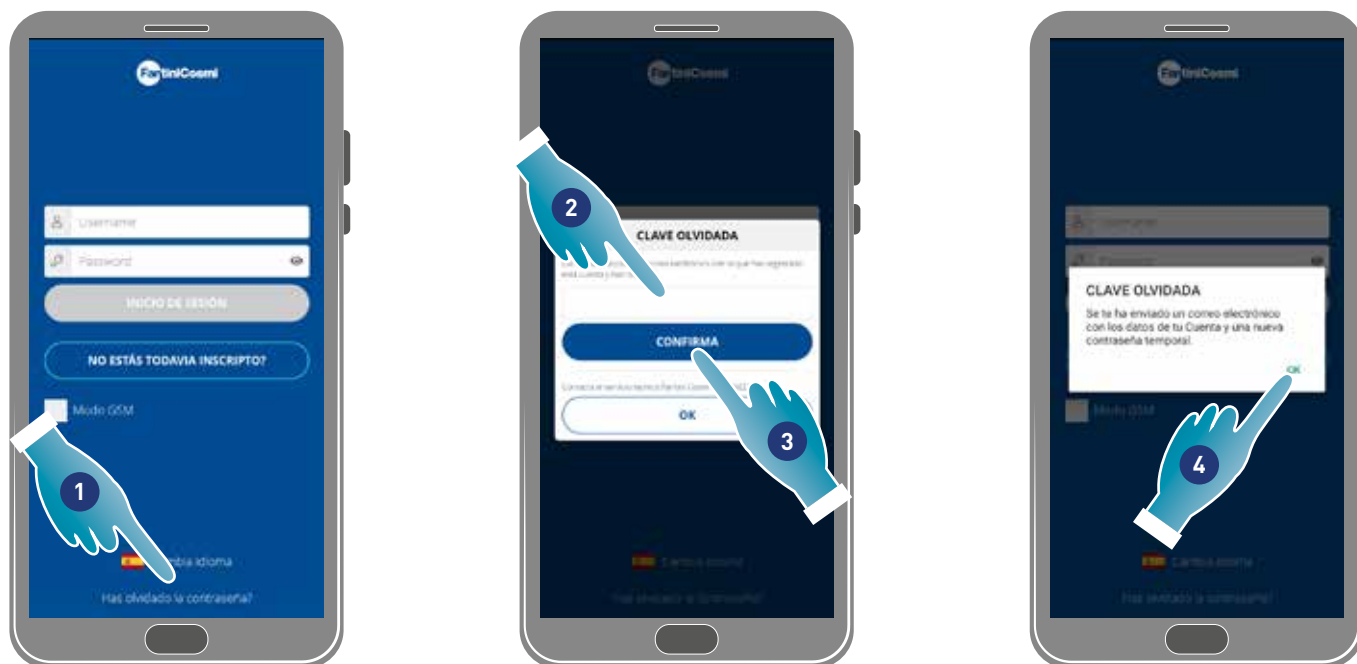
FantiniCosmi

Username

Password

INICIO DE SESIÓN

NO ESTÁS TODAVIA INSCRIPTO?

Modo GSM

1

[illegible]bia idioma

Has olvidado la contraseña?

FantiniCosmi

2

CLAVE OLVIDADA

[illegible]

CONFIRMA

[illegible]

OK

3

Cambia idioma

Has olvidado la contraseña?

FantiniCosmi

Username

Password

CLAVE OLVIDADA

Se te ha enviado un correo electrónico con los datos de tu Cuenta y una nueva contraseña temporal.

OK

Modo GSM

4

Cambia idioma

Has olvidado la contraseña?